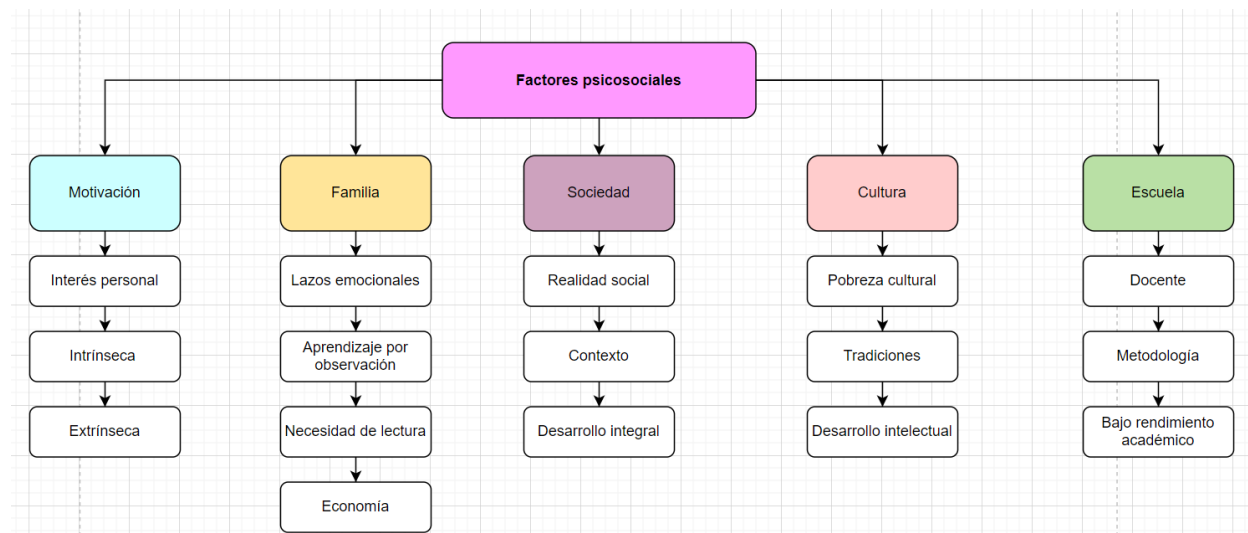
Factores psicosociales

Motivación
Interés personal
Intrínseca
Extrínseca

Familia
Lazos emocionales
Aprendizaje por observación
Necesidad de lectura
Economía

Sociedad
Realidad social
Contexto
Desarrollo integral

Cultura
Pobreza cultural
Tradiciones
Desarrollo intelectual

Escuela
Docente
Metodología
Bajo rendimiento académico